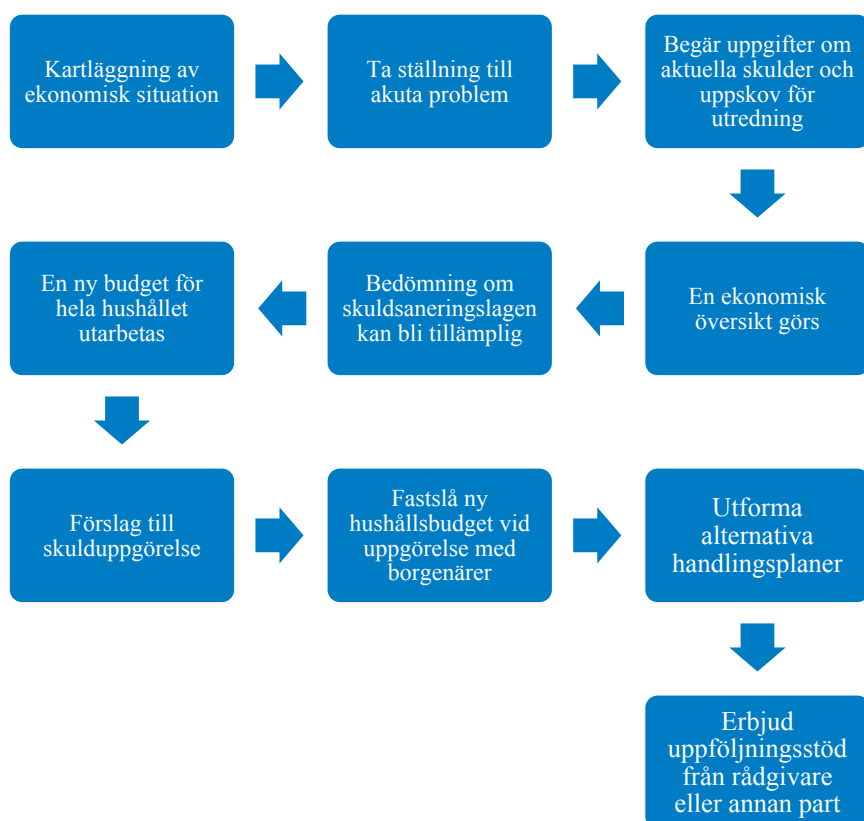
Kartläggning av ekonomisk situation

Ta ställning till akuta problem

Begär uppgifter om aktuella skulder och uppskov för utredning

En ekonomisk översikt görs

Bedömning om skuldsaneringslagen kan bli tillämplig

En ny budget för hela hushållet utarbetas

Förslag till skulduppgörelse

Fastslå ny hushållsbudget vid uppgörelse med borgenärer

Utforma alternativa handlingsplaner

Erbjud uppföljningsstöd från rådgivare eller annan part